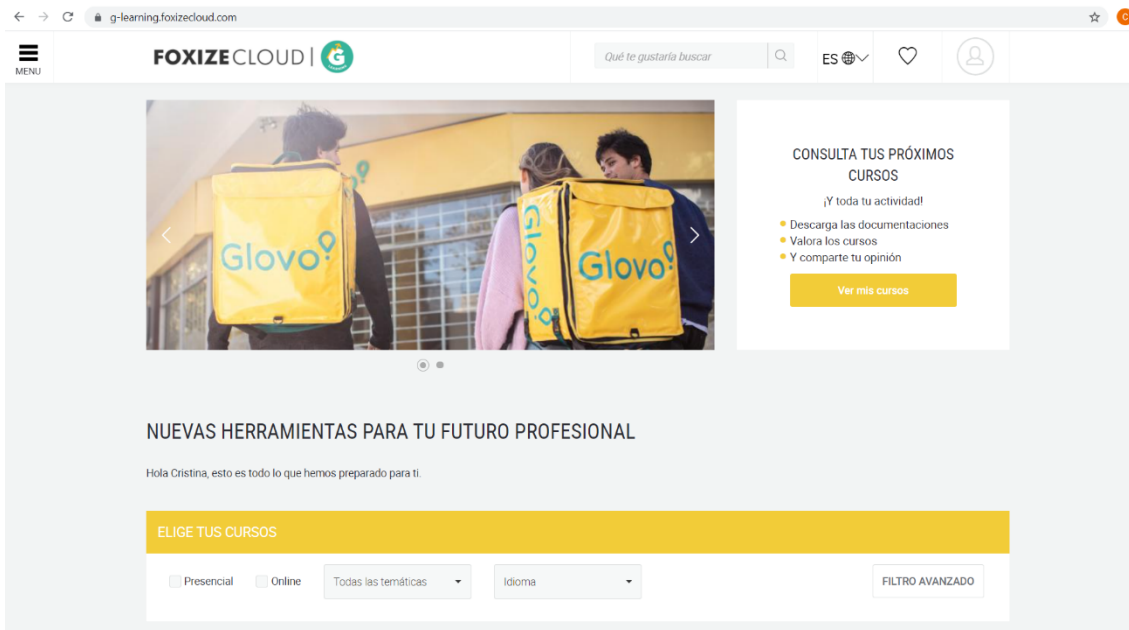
g-learning.foxizecloud.com

MENU

FOXIZE CLOUD | G

Qué te gustaría buscar

ES

Glovo

Glovo

CONSULTA TUS PRÓXIMOS CURSOS

¡Y toda tu actividad!

- Descarga las documentaciones
- Valora los cursos
- Y comparte tu opinión

Ver mis cursos

NUEVAS HERRAMIENTAS PARA TU FUTURO PROFESIONAL

Hola Cristina, esto es todo lo que hemos preparado para ti.

ELIGE TUS CURSOS

Presencial

Online

Todas las temáticas

Idioma

FILTRO AVANZADO